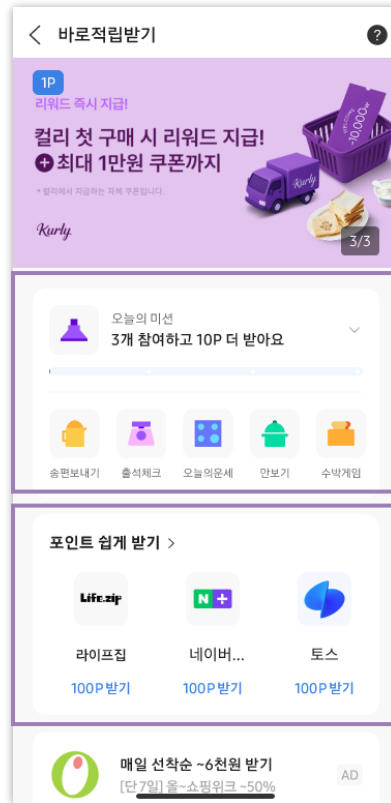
바로적립받기

?

1P
리워드 즉시 지급!

컬리 첫 구매 시 리워드 지급!
+ 최대 1만원 쿠폰까지

* 컬리에서 지급하는 자체 쿠폰입니다.

Kurly

Kurly

10,000

3/3

오늘의 미션
3개 참여하고 10P 더 받아요

송편보내기
출석체크
오늘의운세
만보기
수박게임

포인트 쉽게 받기 >

Life.zip
라이프집
100P 받기

N+
네이버...
100P 받기

토스
100P 받기

매일 선착순 ~6천원 받기
[단 7일] 올~쇼핑위크 ~50%
AD